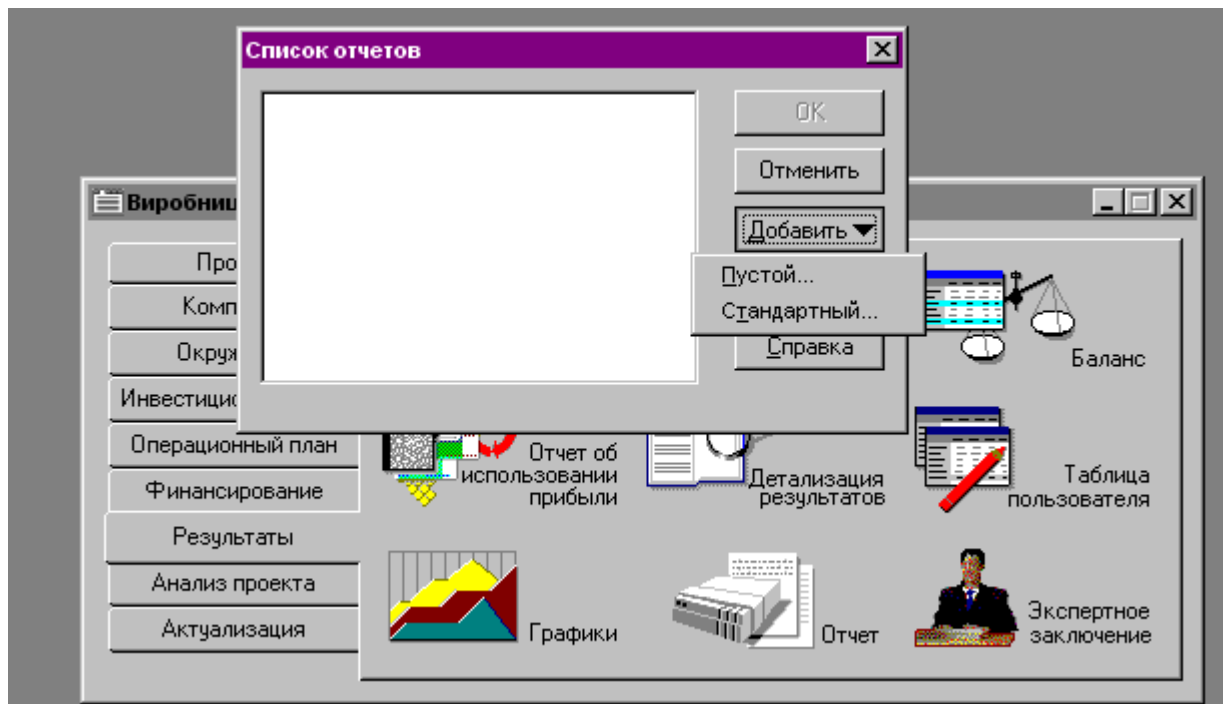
Список отчетов

OK

Отменить

Добавить

Пустой...

Стандартный...

Справка

Виробниц

Про

Комп

Окруж

Инвестиц

Операционный план

Финансирование

Результаты

Анализ проекта

Актуализация

Баланс

Отчет об использовании прибыли

Детализация результатов

Таблица пользователя

Графики

Отчет

Экспертное заключение